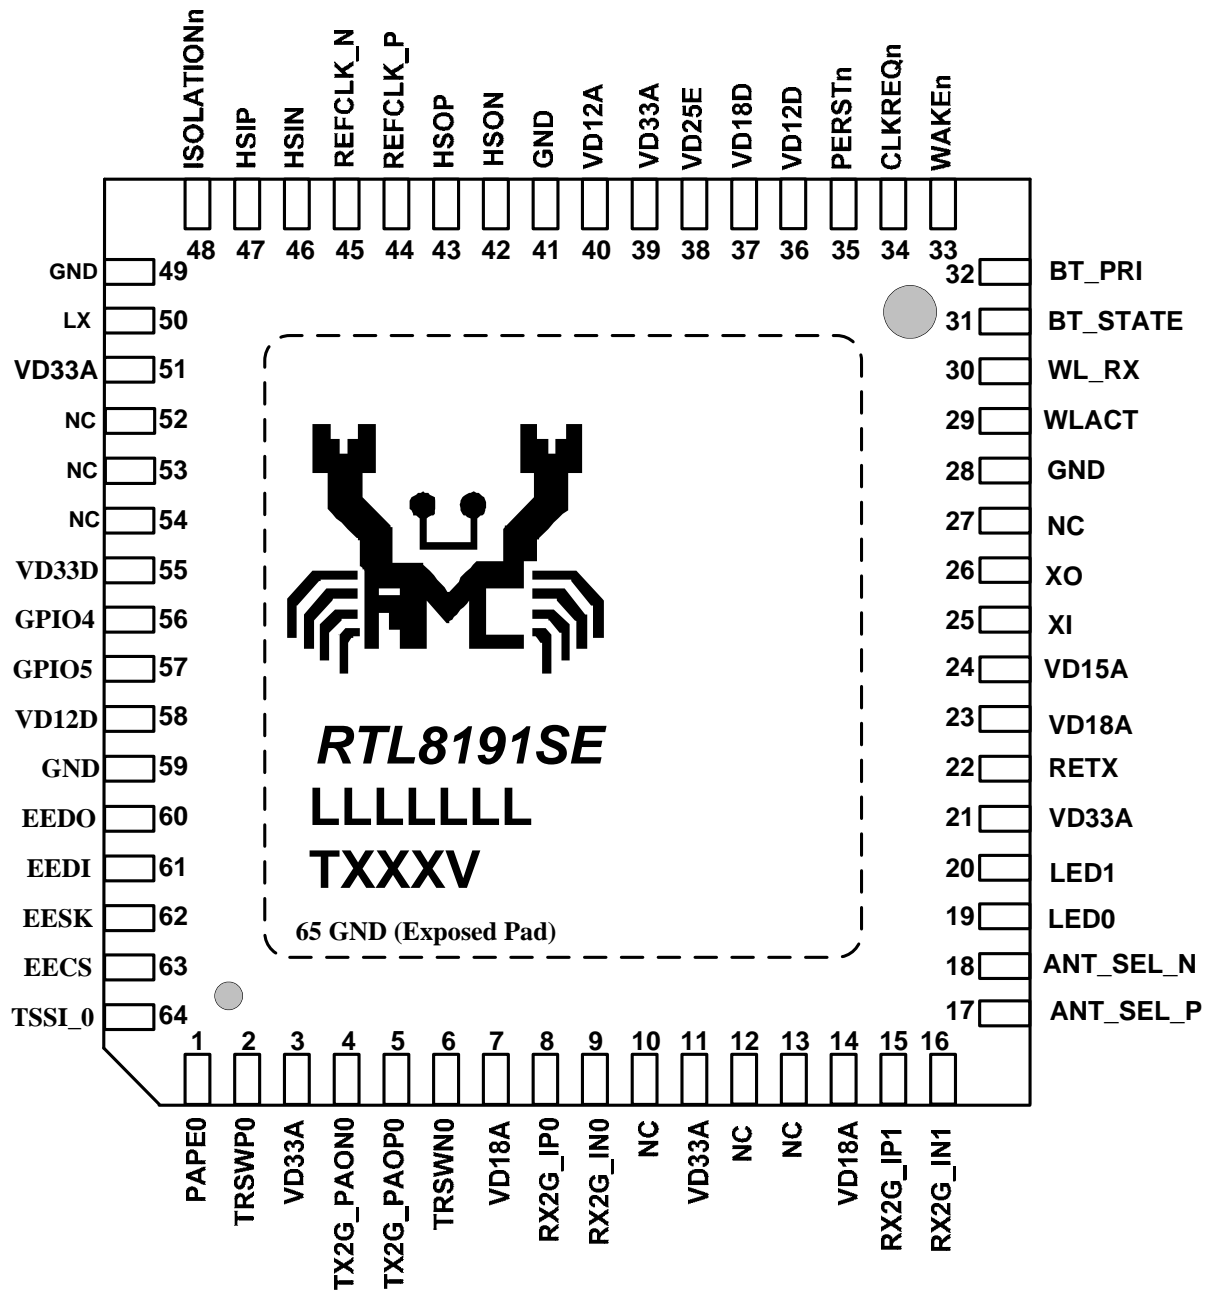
ISOLATIONn HSIP HSIN REFCLK_N REFCLK_P HSOP HSON GND VD12A VD33A VD25E VD18D VD12D PERSTn CLKREQn WAKEn

48 47 46 45 44 43 42 41 40 39 38 37 36 35 34 33

GND 49
LX 50
VD33A 51
NC 52
NC 53
NC 54
VD33D 55
GPIO4 56
GPIO5 57
VD12D 58
GND 59
EEDO 60
EEDI 61
EESK 62
EECS 63
TSSI_0 64

32 BT_PRI
31 BT_STATE
30 WL_RX
29 WLACT
28 GND
27 NC
26 XO
25 XI
24 VD15A
23 VD18A
22 RETX
21 VD33A
20 LED1
19 LED0
18 ANT_SEL_N
17 ANT_SEL_P

RTL8191SE
LLLLLLL
TXXXV
65 GND (Exposed Pad)

1 2 3 4 5 6 7 8 9 10 11 12 13 14 15 16

PAPE0 TRSWP0 VD33A TX2G_PAON0 TX2G_PAOP0 TRSWN0 VD18A RX2G_IP0 RX2G_IN0 NC VD33A NC NC VD18A RX2G_IP1 RX2G_IN1